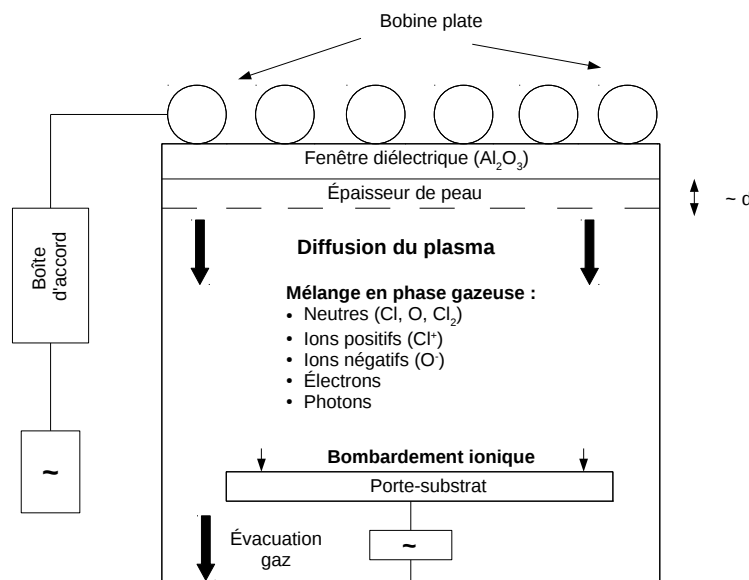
Bobine plate

Fenêtre diélectrique ($Al_2O_3$)

Épaisseur de peau

~ d

Boîte d'accord

~

Diffusion du plasma

Mélange en phase gazeuse :
• Neutres (Cl, O, $Cl_2$)
• Ions positifs ($Cl^+$)
• Ions négatifs ($O^-$)
• Électrons
• Photons

Bombardement ionique

Porte-substrat

Évacuation gaz

~